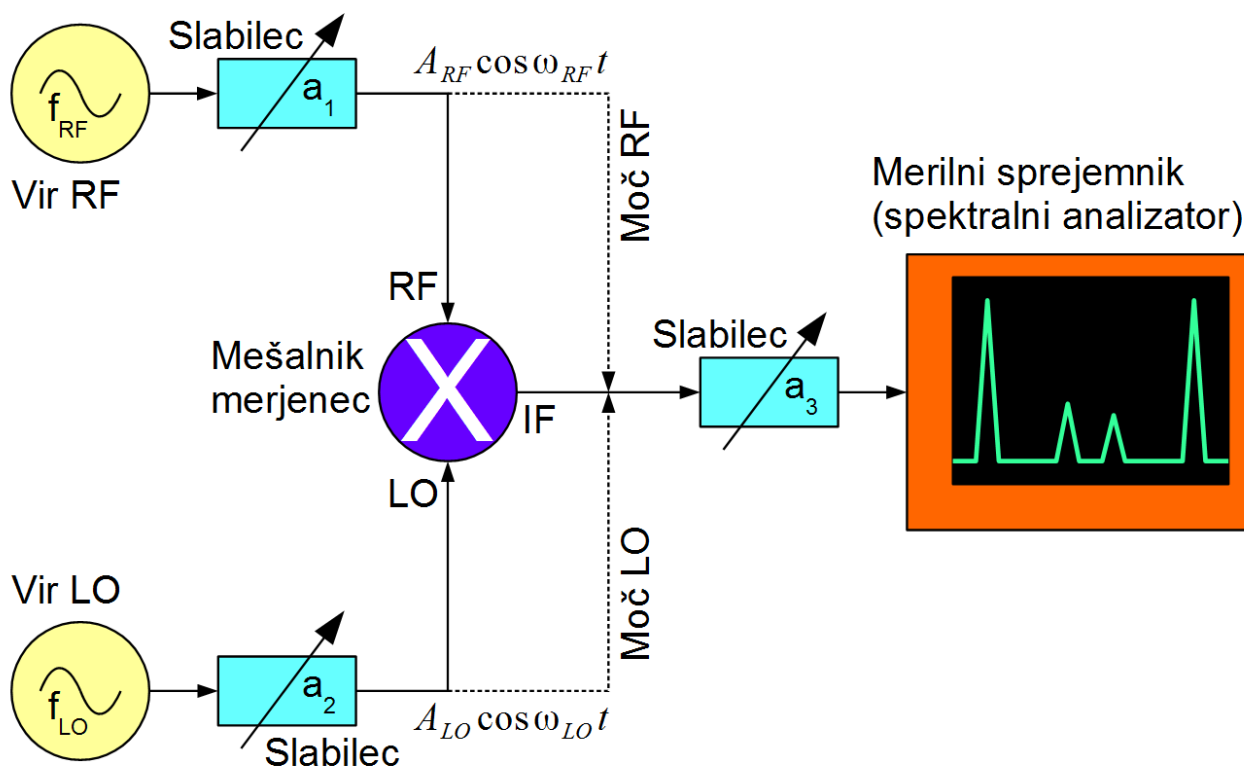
Slabilec

$f_{RF}$

$a_1$

$A_{RF} \cos \omega_{RF} t$

Vir RF

Moč RF

Merilni sprejemnik (spektralni analizator)

RF

Mešalnik merjenec

Slabilec

$a_3$

IF

LO

Moč LO

Vir LO

$f_{LO}$

$a_2$

$A_{LO} \cos \omega_{LO} t$

Slabilec